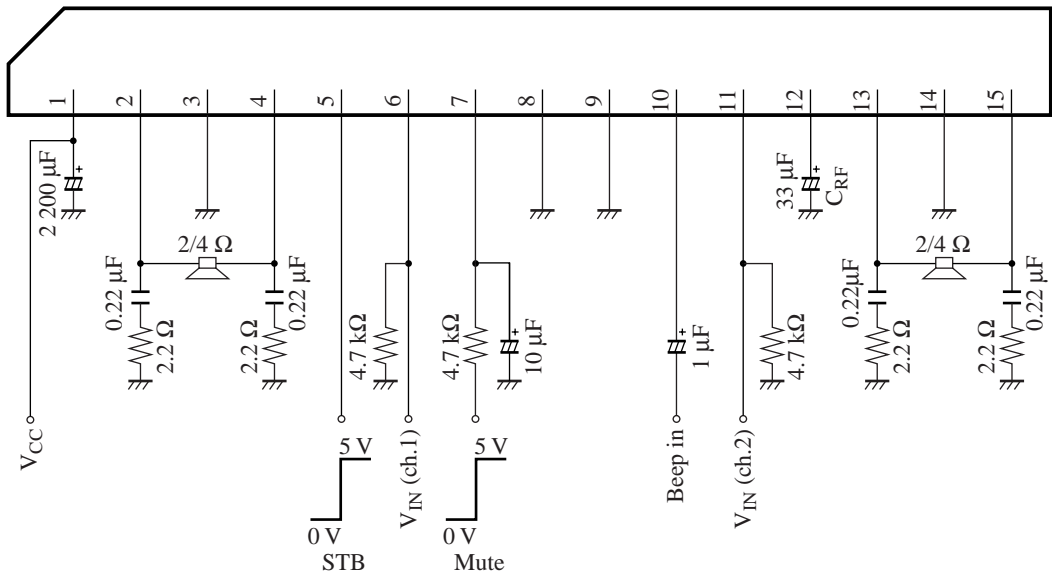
1
2
3
4
5
6
7
8
9
10
11
12
13
14
15

2 200 µF
+

2/4 Ω
0.22 µF
2.2 Ω
2.2 Ω
0.22 µF

4.7 kΩ
4.7 kΩ
+
10 µF

+
1 µF
4.7 kΩ

33 µF
+
$C_{RF}$

2/4 Ω
0.22µF
2.2 Ω
2.2 Ω
0.22 µF

$V_{CC}$
5 V
0 V
STB
$V_{IN}$ (ch.1)
5 V
0 V
Mute
Beep in
$V_{IN}$ (ch.2)